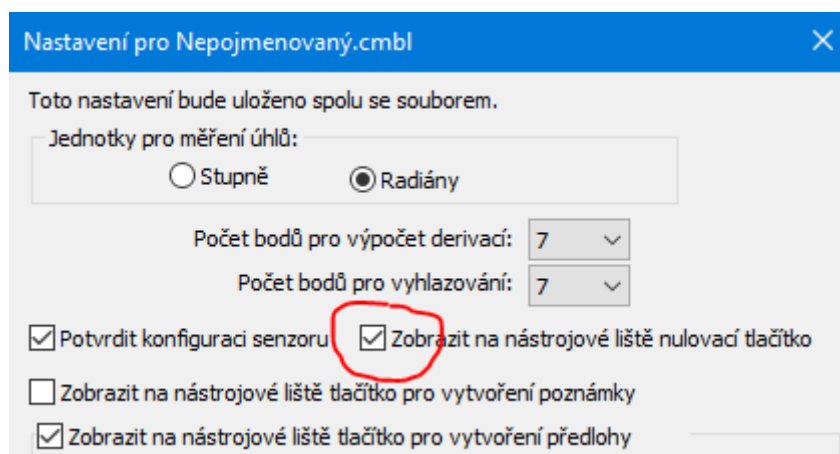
Nastavení pro Nepojmenovaný.cmbl

Toto nastavení bude uloženo spolu se souborem.

Jednotky pro měření úhlů:

Stupně

Radiány

Počet bodů pro výpočet derivací: 7

Počet bodů pro vyhlazování: 7

Potvrdit konfiguraci senzoru

Zobrazit na nástrojové liště nulovací tlačítko

Zobrazit na nástrojové liště tlačítko pro vytvoření poznámky

Zobrazit na nástrojové liště tlačítko pro vytvoření předlohy